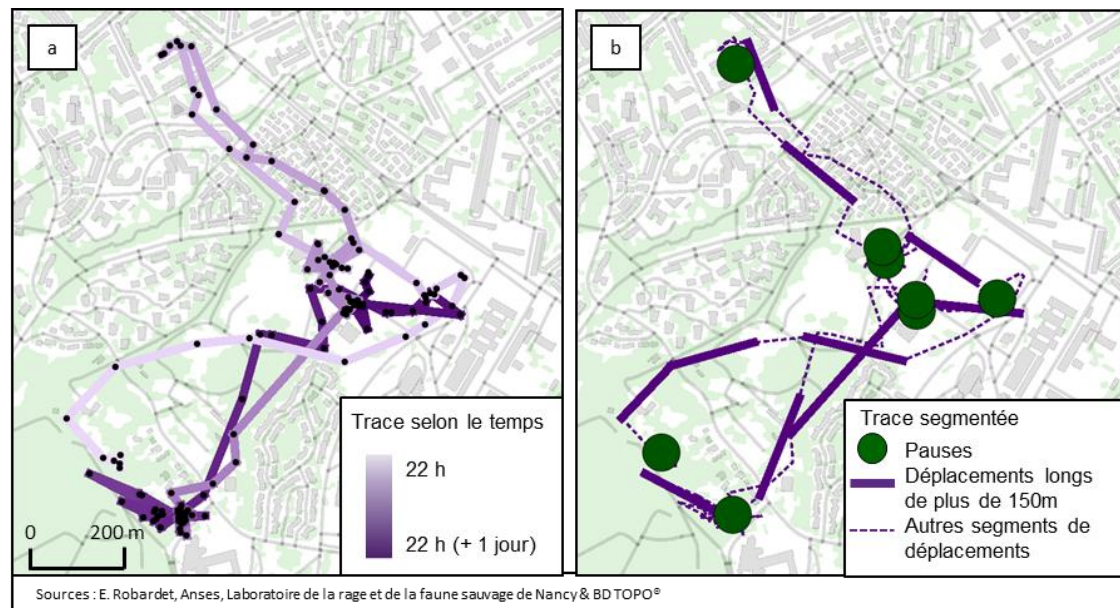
a

Trace selon le temps
22 h
22 h (+ 1 jour)

0 200 m

b

Trace segmentée
Pauses
Déplacements longs de plus de 150m
Autres segments de déplacements

Sources : E. Robardet, Anses, Laboratoire de la rage et de la faune sauvage de Nancy & BD TOPO®